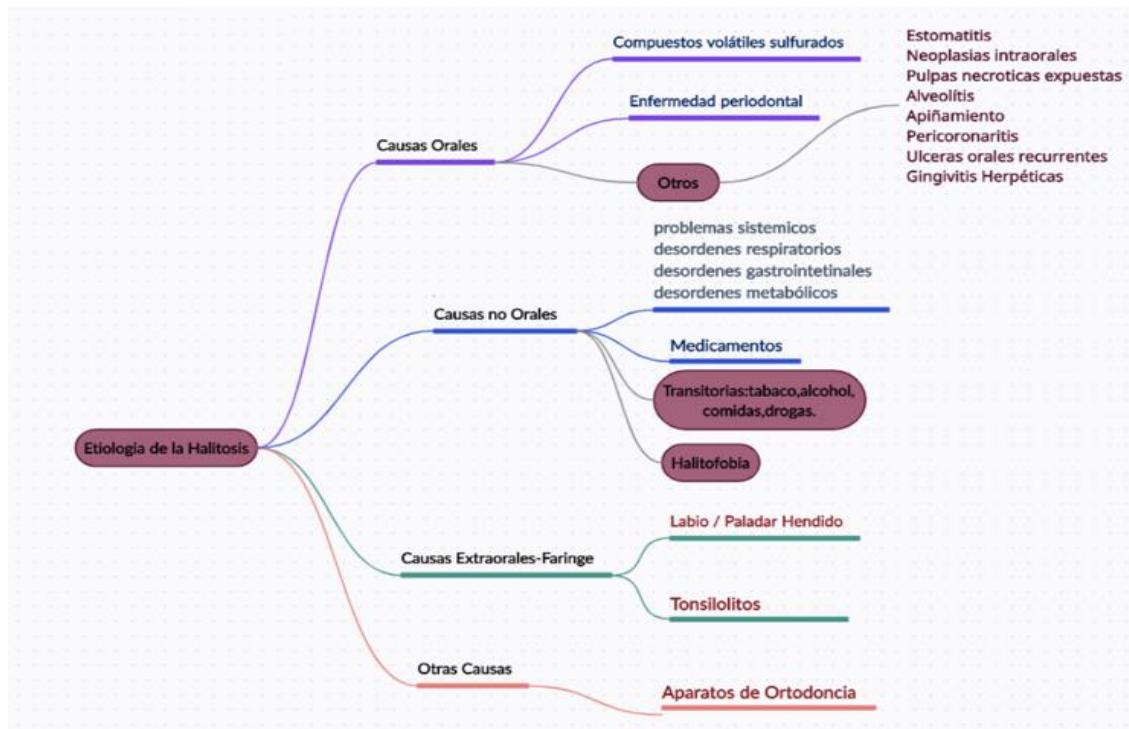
Etiologia de la Halitosis

Causas Orales

Compuestos volátiles sulfurados

Enfermedad periodontal

Otros

Estomatitis
Neoplasias intraorales
Pulpas necroticas expuestas
Alveolitis
Apiñamiento
Pericoronaritis
Ulceras orales recurrentes
Gingivitis Herpéticas

Causas no Orales

problemas sistemicos
desordenes respiratorios
desordenes gastrointetinales
desordenes metabólicos

Medicamentos

Transitorias:tabaco,alcohol, comidas,drogas.

Halitofobia

Causas Extraorales-Faringe

Labio / Paladar Hendido

Tonsilolitos

Otras Causas

Aparatos de Ortodoncia